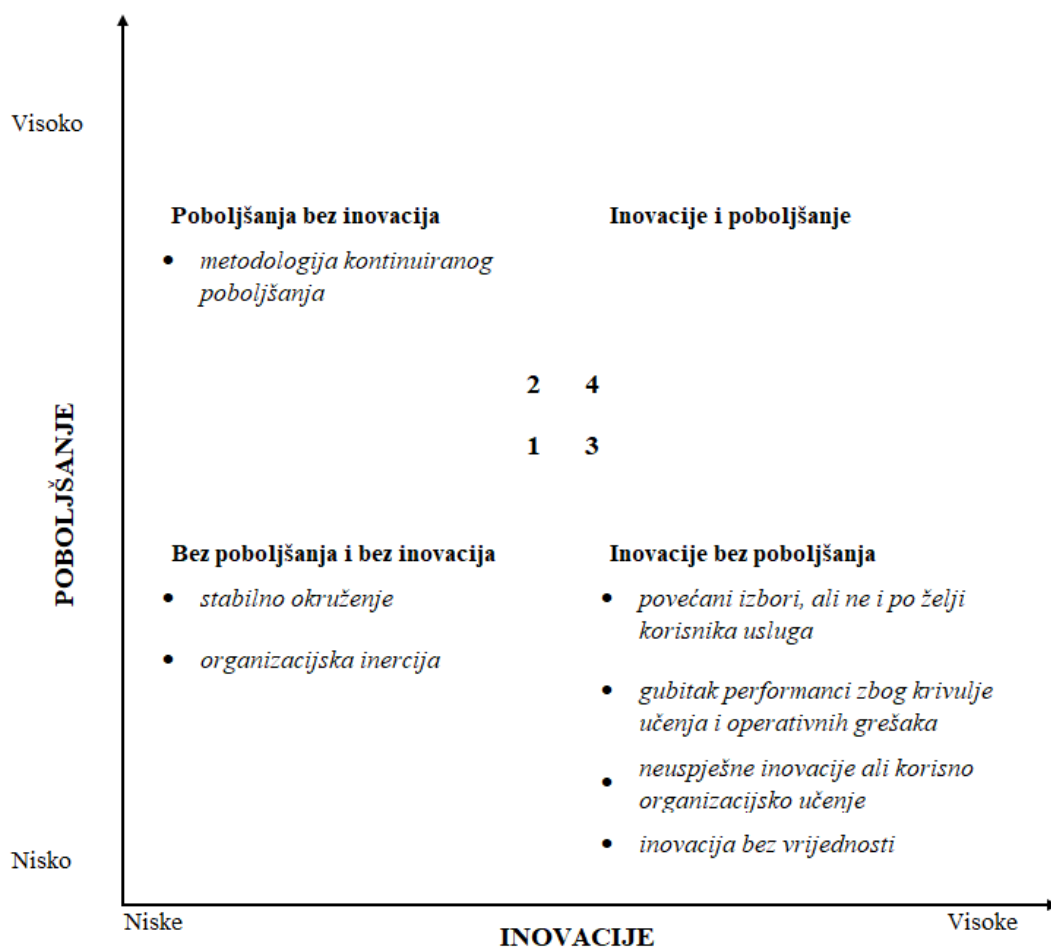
Visoko

Poboljšanja bez inovacija

- metodologija kontinuiranog poboljšanja

Inovacije i poboljšanje

2 4

1 3

POBOLJŠANJE

Bez poboljšanja i bez inovacija

- stabilno okruženje
- organizacijska inercija

Inovacije bez poboljšanja

- povećani izbori, ali ne i po želji korisnika usluga
- gubitak performanci zbog krivulje učenja i operativnih grešaka
- neuspješne inovacije ali korisno organizacijsko učenje
- inovacija bez vrijednosti

Nisko

Niske

Visoke

INOVACIJE